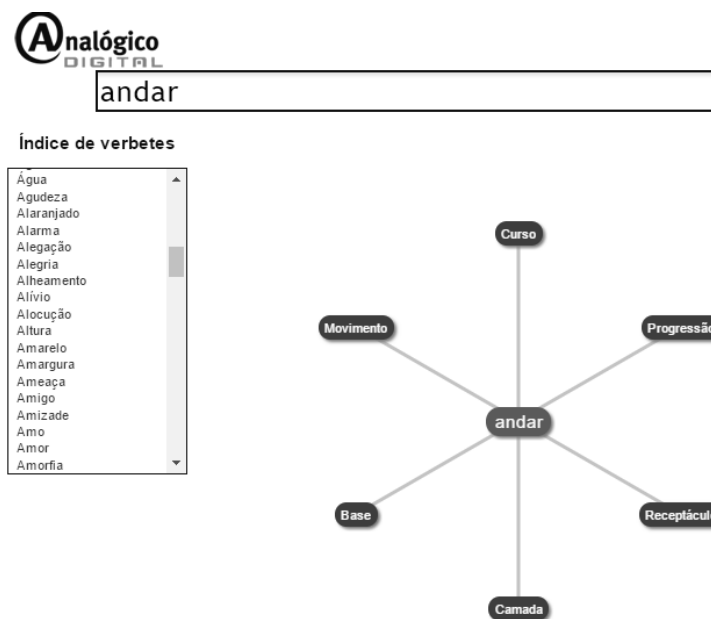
Analógico
DIGITAL

andar

Índice de verbetes

Água
Agudeza
Alaranjado
Alarma
Alegação
Alegria
Alheamento
Alívio
Alocução
Altura
Amarelo
Amargura
Ameaça
Amigo
Amizade
Amo
Amor
Amorfia

Curso
Movimento
Progressã
andar
Base
Receptácul
Camada